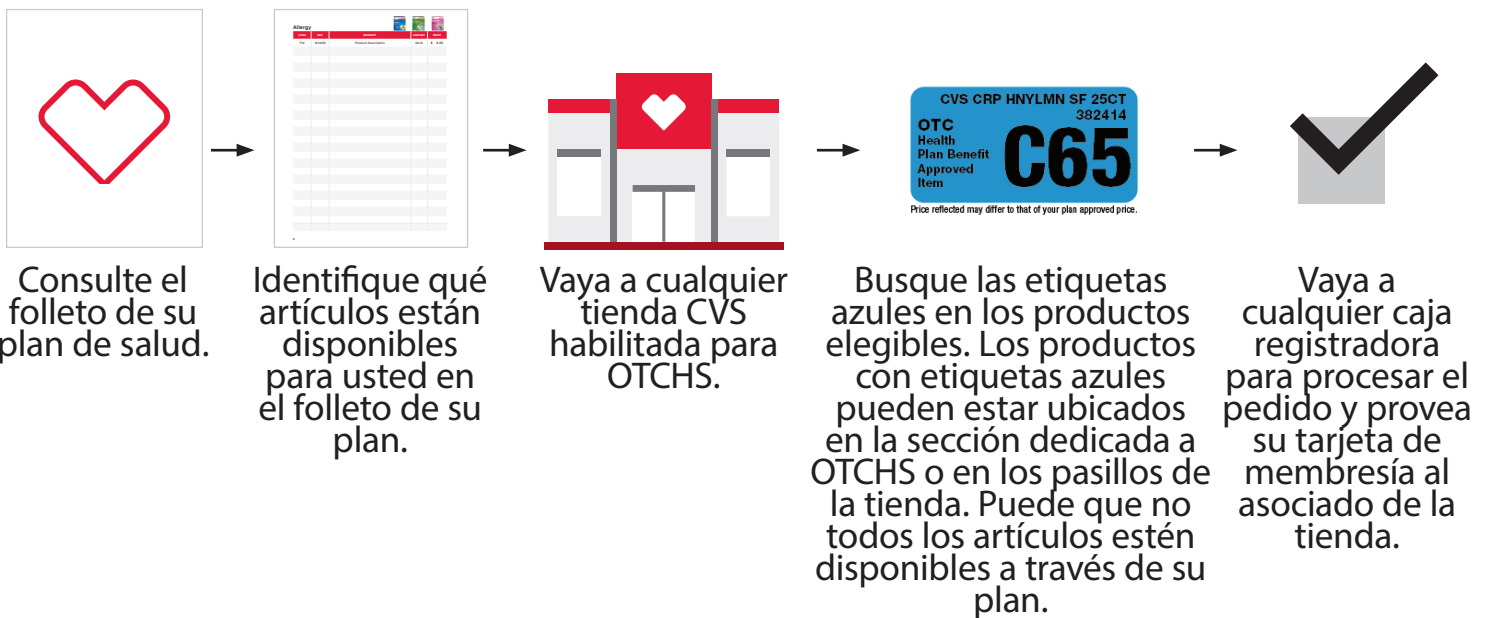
Allergy

Product Description

CVS CRP HNYLMN SF 25CT
382414
OTC
Health
Plan Benefit
Approved
Item
C65
Price reflected may differ to that of your plan approved price.

Consulte el folleto de su plan de salud.

Identifique qué artículos están disponibles para usted en el folleto de su plan.

Vaya a cualquier tienda CVS habilitada para OTCHS.

Busque las etiquetas azules en los productos elegibles. Los productos con etiquetas azules pueden estar ubicados en la sección dedicada a OTCHS o en los pasillos de la tienda. Puede que no todos los artículos estén disponibles a través de su plan.

Vaya a cualquier caja registradora para procesar el pedido y provea su tarjeta de membresía al asociado de la tienda.